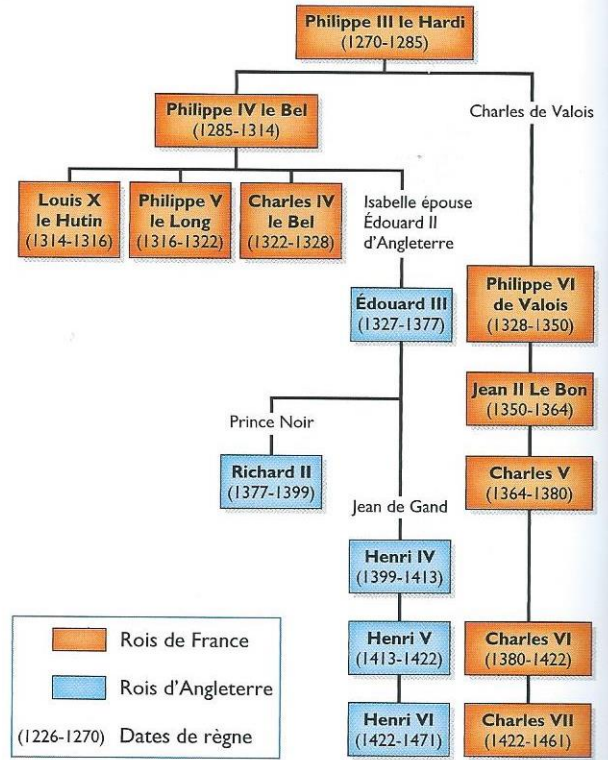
Philippe III le Hardi
(1270-1285)

Philippe IV le Bel
(1285-1314)

Charles de Valois

Louis X le Hutin
(1314-1316)

Philippe V le Long
(1316-1322)

Charles IV le Bel
(1322-1328)

Isabelle épouse Édouard II d'Angleterre

Édouard III
(1327-1377)

Philippe VI de Valois
(1328-1350)

Jean II Le Bon
(1350-1364)

Prince Noir

Richard II
(1377-1399)

Charles V
(1364-1380)

Jean de Gand

Henri IV
(1399-1413)

Henri V
(1413-1422)

Henri VI
(1422-1471)

Charles VI
(1380-1422)

Charles VII
(1422-1461)

Rois de France

Rois d'Angleterre

(1226-1270) Dates de règne